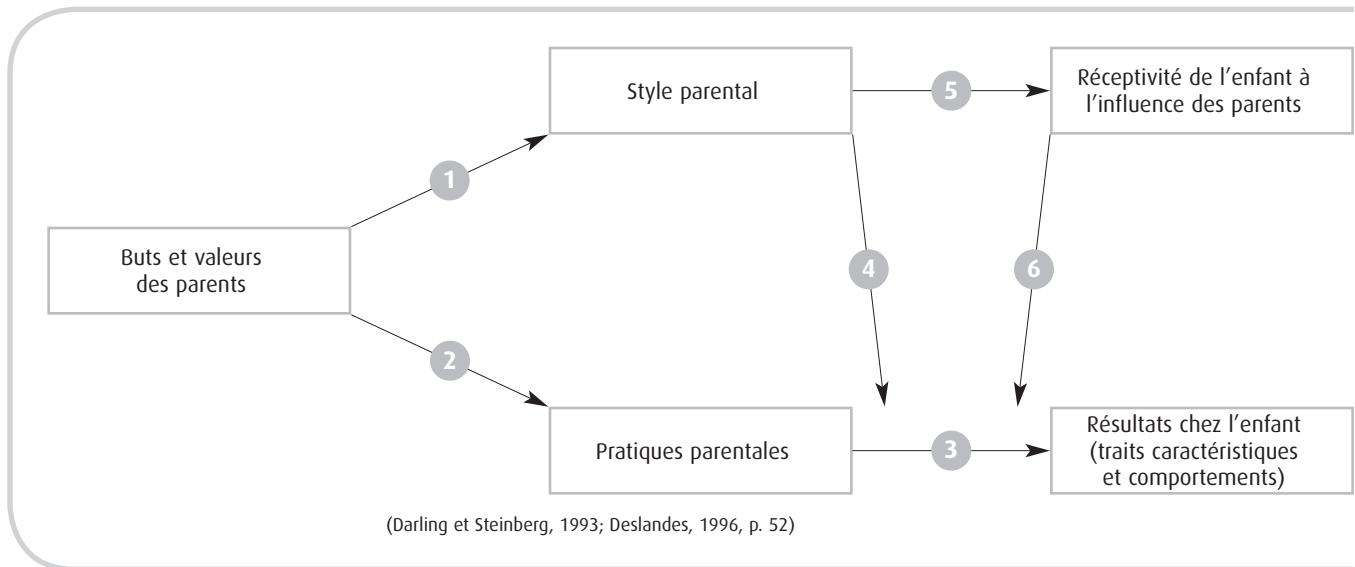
Style parental

5

Réceptivité de l'enfant à l'influence des parents

1

Buts et valeurs des parents

4

6

2

Pratiques parentales

3

Résultats chez l'enfant (traits caractéristiques et comportements)

(Darling et Steinberg, 1993; Deslandes, 1996, p. 52)